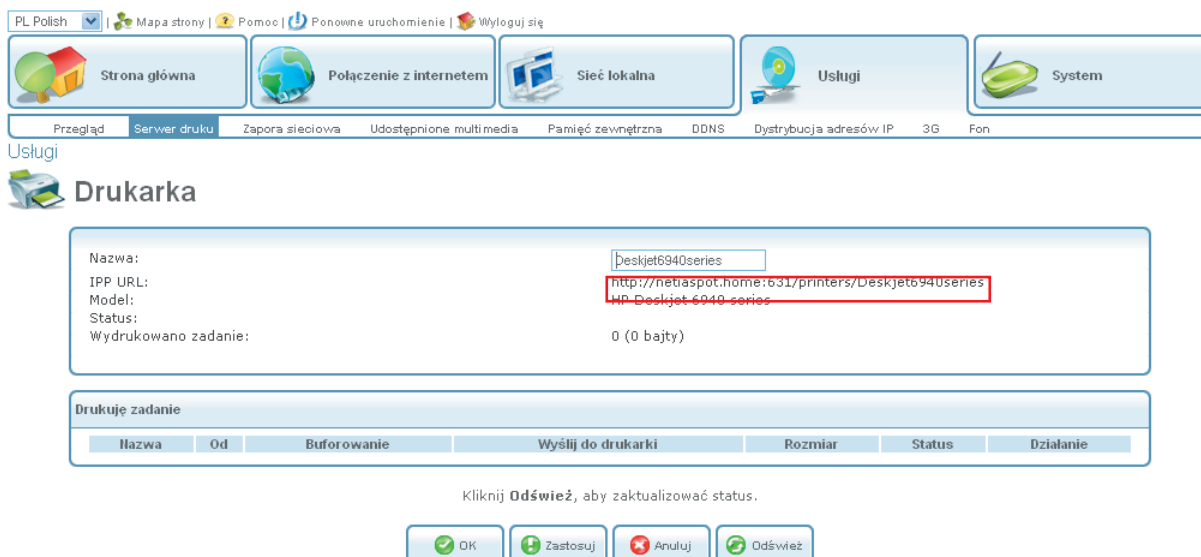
PL Polish | Mapa strony | Pomoc | Ponowne uruchomienie | Wyloguj się

Strona główna
Połączenie z internetem
Sieć lokalna
Usługi
System

Przegląd Serwer druku Zapora sieciowa Udostępnione multimedia Pamięć zewnętrzna DDNS Dystrybucja adresów IP 3G Fon

Usługi

Drukarka

Nazwa: Deskjet6940series
IPP URL: http://netiaspot.home:631/printers/Deskjet6940series
Model: HP Deskjet 6940 series
Status:
Wydrukowano zadanie: 0 (0 bajty)

Drukuję zadanie

| Nazwa | Od | Buforowanie | Wyślij do drukarki | Rozmiar | Status | Działanie |
|---|---|---|---|---|---|---|

Kliknij **Odśwież**, aby zaktualizować status.

OK Zastosuj Anuluj Odśwież